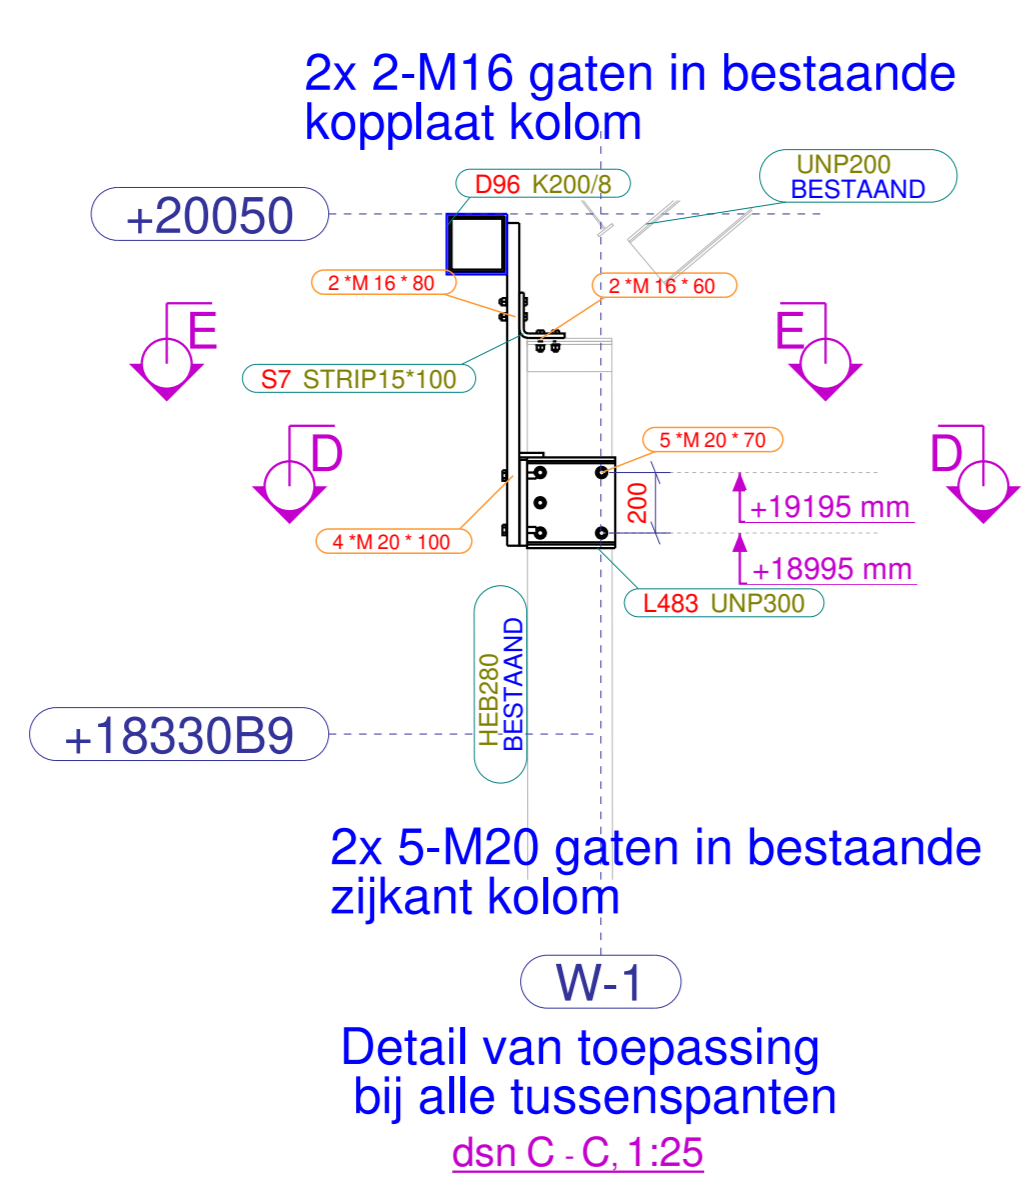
2x 2-M16 gaten in bestaande kopplaat kolom

D96 K200/8

UNP200
BESTAAND

+20050

2 *M 16 * 80

2 *M 16 * 60

E

E

S7 STRIP15*100

D

D

5 *M 20 * 70

200

+19195 mm

4 *M 20 * 100

+18995 mm

L483 UNP300

HEB280
BESTAAND

+18330B9

2x 5-M20 gaten in bestaande zijkant kolom

W-1

Detail van toepassing bij alle tussenspanten

dsn C - C, 1:25